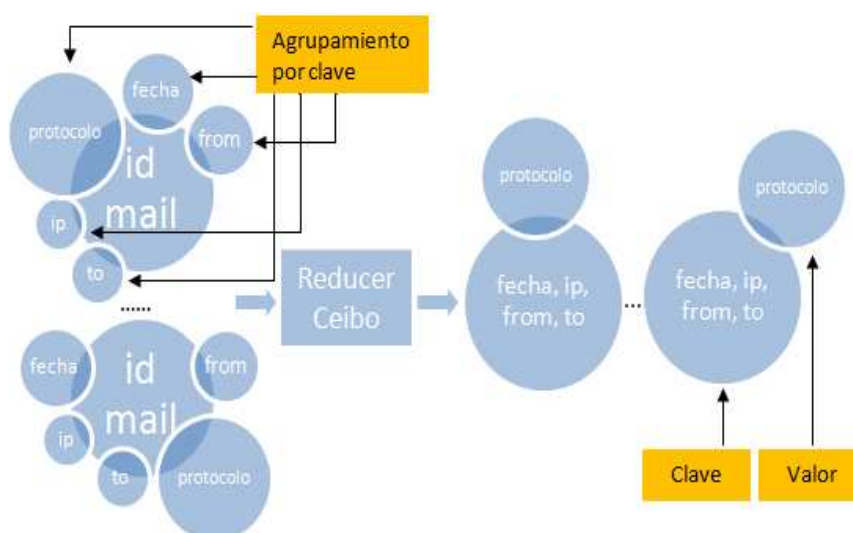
Agrupamiento por clave

fecha

protocolo

id mail

from

ip

to

......

fecha

id mail

from

ip

to

protocolo

Reducer Ceibo

protocolo

fecha, ip, from, to

...

protocolo

fecha, ip, from, to

Clave

Valor